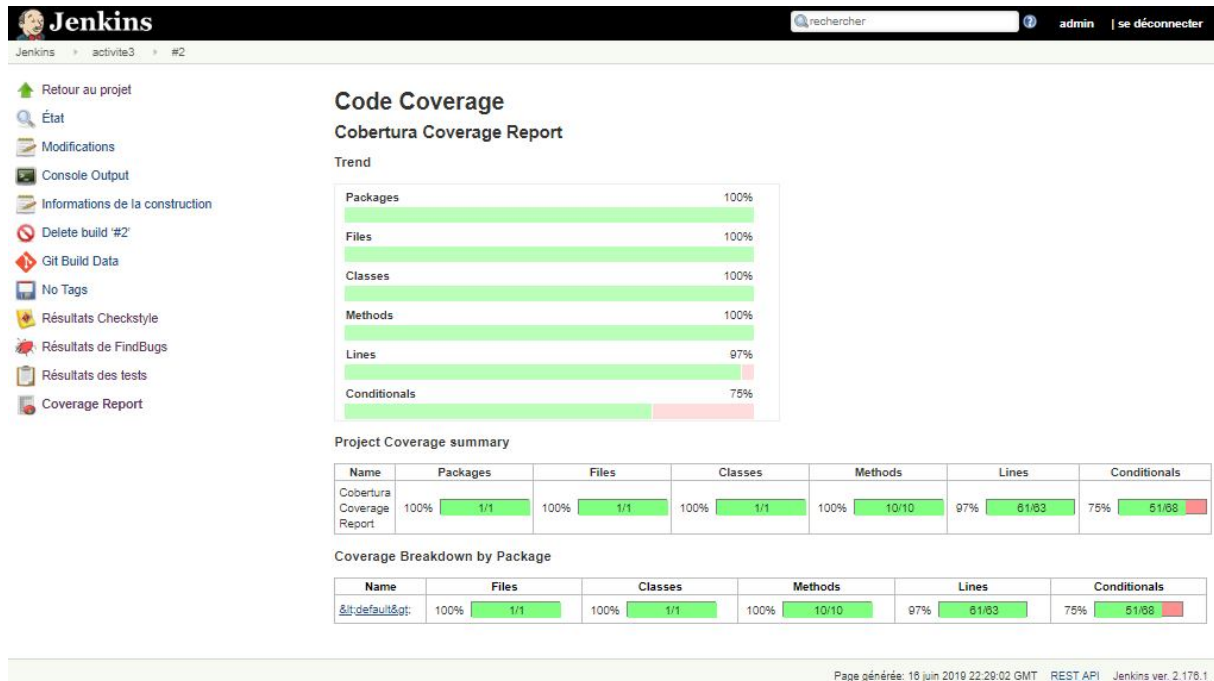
Jenkins

rechercher

admin | se déconnecter

Jenkins › activite3 › #2

Retour au projet
État
Modifications
Console Output
Informations de la construction
Delete build '#2'
Git Build Data
No Tags
Résultats Checkstyle
Résultats de FindBugs
Résultats des tests
Coverage Report

Code Coverage

Cobertura Coverage Report

Trend

Packages 100%
Files 100%
Classes 100%
Methods 100%
Lines 97%
Conditionals 75%

Project Coverage summary

| Name | Packages | Files | Classes | Methods | Lines | Conditionals |
|---|---|---|---|---|---|---|
| Cobertura Coverage Report | 100% 1/1 | 100% 1/1 | 100% 1/1 | 100% 10/10 | 97% 61/63 | 75% 51/68 |

Coverage Breakdown by Package

| Name | Files | Classes | Methods | Lines | Conditionals |
|---|---|---|---|---|---|
| &lt;default&gt; | 100% 1/1 | 100% 1/1 | 100% 10/10 | 97% 61/63 | 75% 51/68 |

Page générée: 16 juin 2019 22:29:02 GMT REST API Jenkins ver. 2.176.1